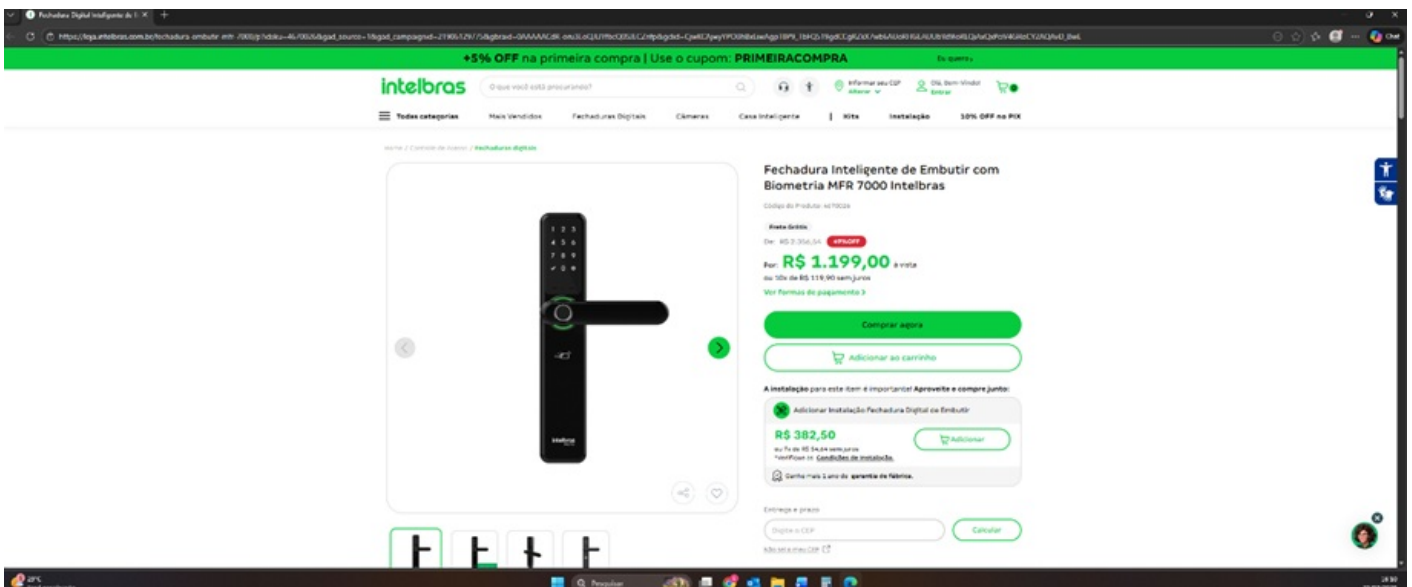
Fechadura Digital Inteligente de E ×

https://loja.intelbras.com.br/fechadura-embutir-mfr-7000/p?idsku=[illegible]

+5% OFF na primeira compra | Use o cupom: PRIMEIRACOMPRA

Eu quero

intelbras

O que você está procurando?

Informar seu CEP
Alterar

Olá, Bem-Vindo!
Entrar

Todas categorias

Mais Vendidos

Fechaduras Digitais

Câmeras

Casa Inteligente

Kits

Instalação

10% OFF no PIX

Home / Controle de Acesso / Fechaduras digitais

1 2 3
4 5 6
7 8 9
0

intelbras

Fechadura Inteligente de Embutir com Biometria MFR 7000 Intelbras

Código do Produto: 4670026

Frete Grátis

De: R$ 2.356,54 49%OFF

Por: R$ 1.199,00 à vista

ou 10x de R$ 119,90 sem juros

Ver formas de pagamento >

Comprar agora

Adicionar ao carrinho

A instalação para este item é importante! Aproveite e compre junto:

Adicionar Instalação Fechadura Digital de Embutir

R$ 382,50

Adicionar

ou 7x de R$ 54,64 sem juros
*Verificar as Condições de instalação.

Ganhe mais 1 ano de garantia de fábrica.

Entrega e prazo

Digite o CEP

Calcular

Não sei o meu CEP

Chat

Pesquisar